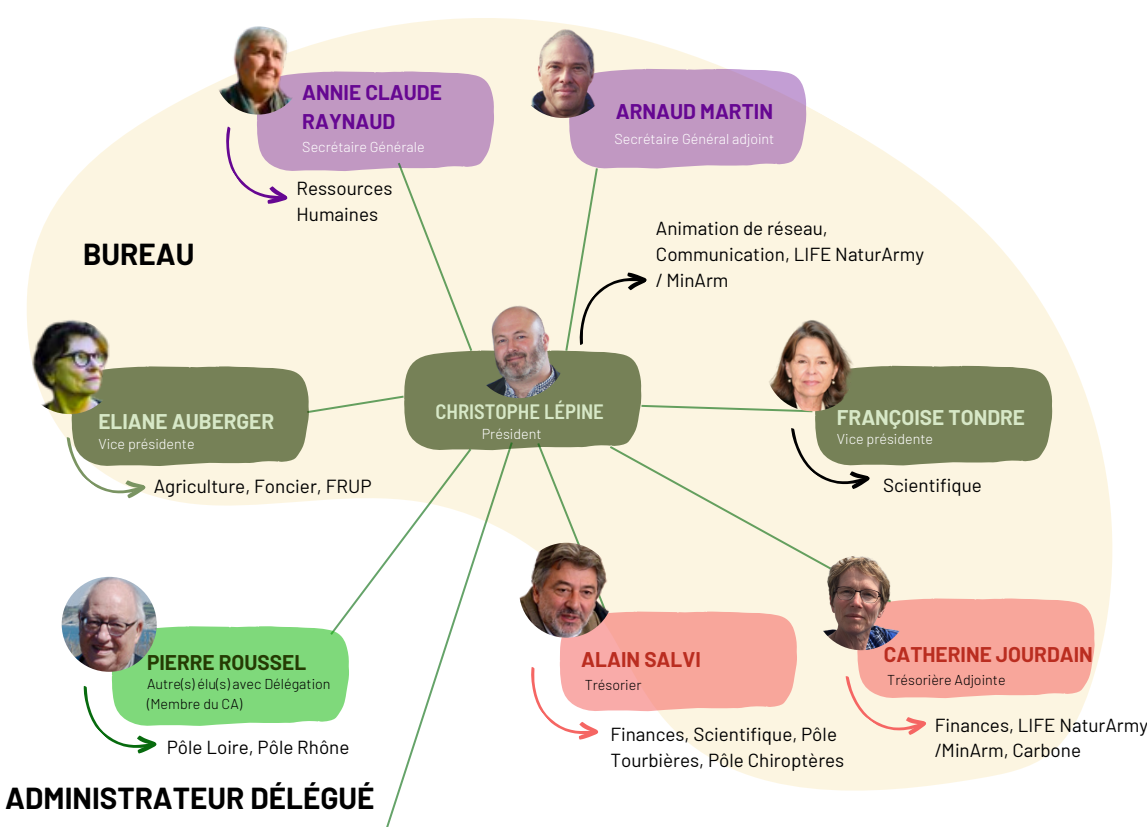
ANNIE CLAUDE RAYNAUD
Secrétaire Générale

Ressources Humaines

ARNAUD MARTIN
Secrétaire Général adjoint

BUREAU

Animation de réseau, Communication, LIFE NaturArmy / MinArm

ELIANE AUBERGER
Vice présidente

Agriculture, Foncier, FRUP

CHRISTOPHE LÉPINE
Président

FRANÇOISE TONDRE
Vice présidente

Scientifique

PIERRE ROUSSEL
Autre(s) élu(s) avec Délégation (Membre du CA)

Pôle Loire, Pôle Rhône

ALAIN SALVI
Trésorier

Finances, Scientifique, Pôle Tourbières, Pôle Chiroptères

CATHERINE JOURDAIN
Trésorière Adjointe

Finances, LIFE NaturArmy /MinArm, Carbone

ADMINISTRATEUR DÉLÉGUÉ